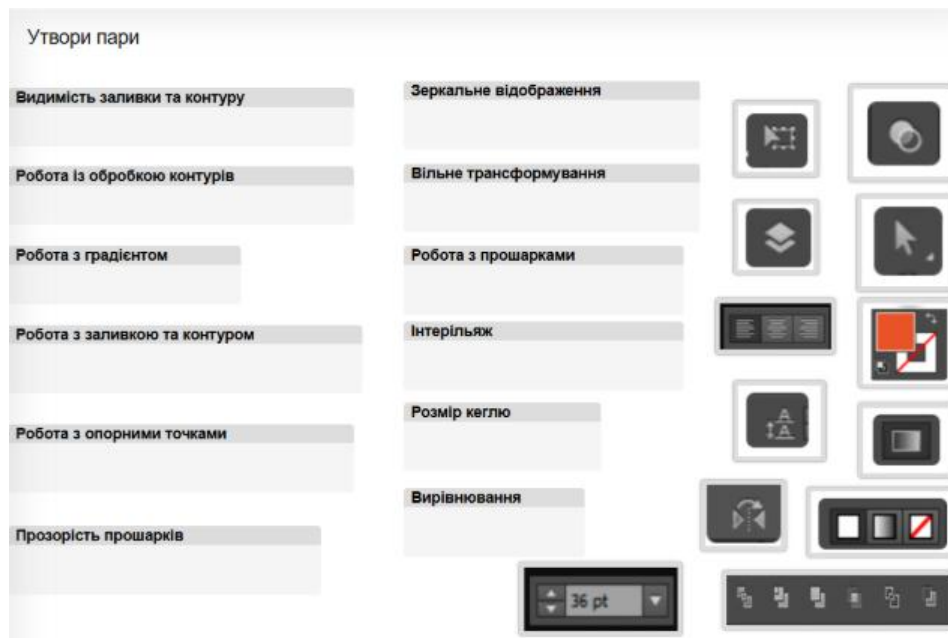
Утвори пари

Видимість заливки та контуру

Робота із обробкою контурів

Робота з градієнтом

Робота з заливкою та контуром

Робота з опорними точками

Прозорість прошарків

Зеркальне відображення

Вільне трансформування

Робота з прошарками

Інтерільяж

Розмір кеглю

Вирівнювання

36 pt